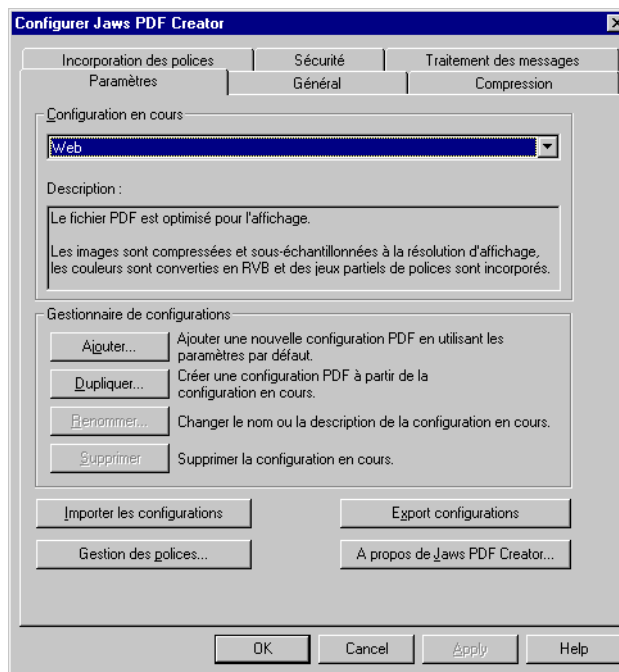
Configurer Jaws PDF Creator

Incorporation des polices | Sécurité | Traitement des messages
Paramètres | Général | Compression

Configuration en cours

Web

Description :

Le fichier PDF est optimisé pour l'affichage.

Les images sont compressées et sous-échantillonnées à la résolution d'affichage, les couleurs sont converties en RVB et des jeux partiels de polices sont incorporés.

Gestionnaire de configurations

Ajouter... Ajouter une nouvelle configuration PDF en utilisant les paramètres par défaut.

Dupliquer... Créer une configuration PDF à partir de la configuration en cours.

Renommer... Changer le nom ou la description de la configuration en cours.

Supprimer Supprimer la configuration en cours.

Importer les configurations

Export configurations

Gestion des polices...

A propos de Jaws PDF Creator...

OK

Cancel

Apply

Help